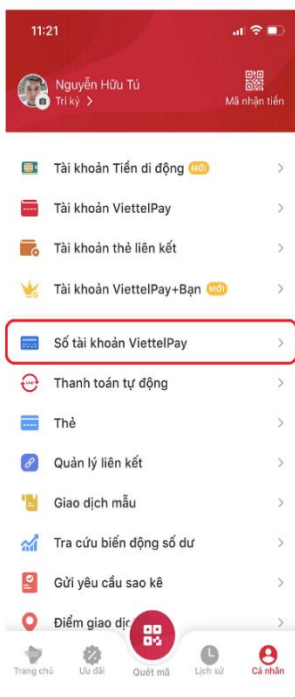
11:21

Nguyễn Hữu Tú
Tri kỷ >

Mã nhận tiền

Tài khoản Tiền di động MỚI >

Tài khoản ViettelPay >

Tài khoản thẻ liên kết >

Tài khoản ViettelPay+Bạn MỚI >

Số tài khoản ViettelPay >

Thanh toán tự động >

Thẻ >

Quản lý liên kết >

Giao dịch mẫu >

Tra cứu biến động số dư >

Gửi yêu cầu sao kê >

Điểm giao dịc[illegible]

Trang chủ
Ưu đãi
Quét mã
Lịch sử
Cá nhân